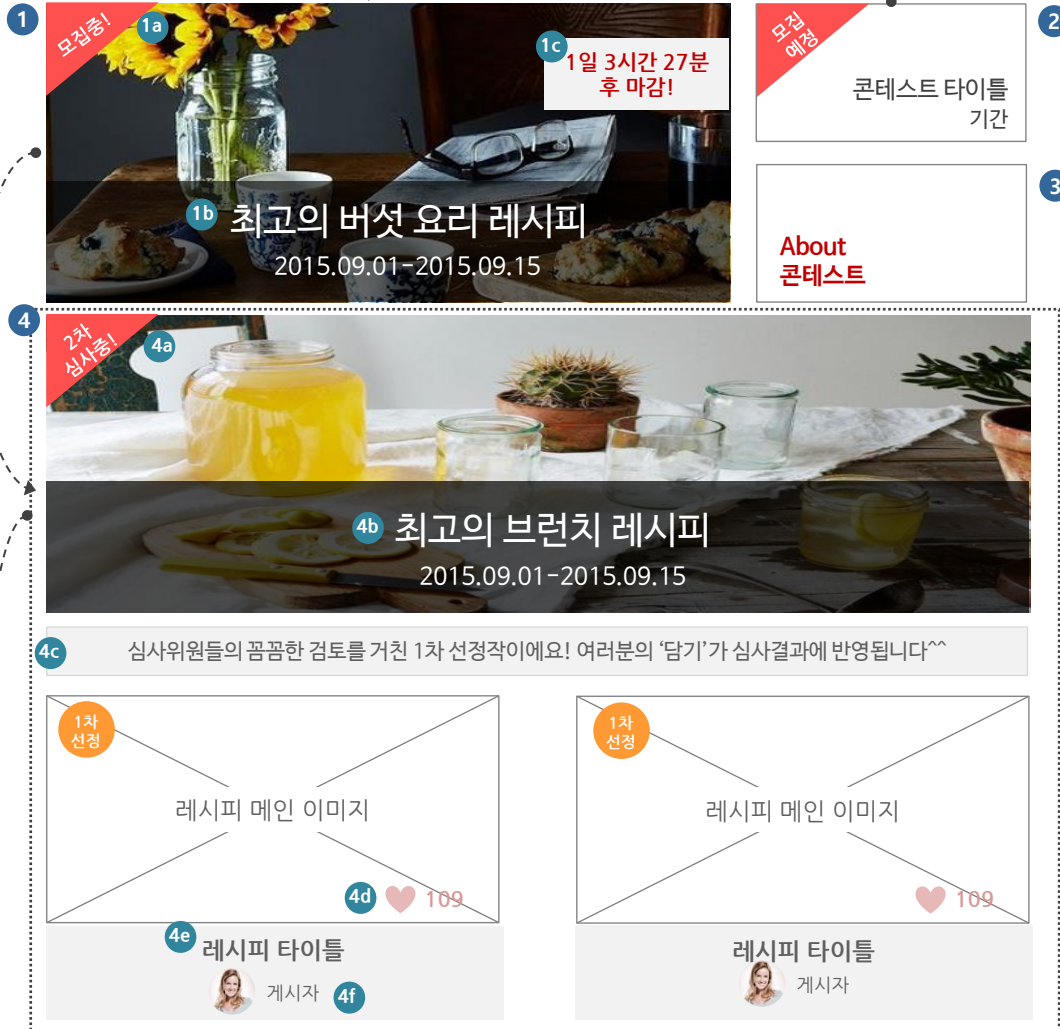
1
모집중!
1a
1c
1일 3시간 27분 후 마감!
1b 최고의 버섯 요리 레시피
2015.09.01-2015.09.15

2
모집 예정
콘텐스트 타이틀
기간

3
About 콘테스트

4
2차 심사중!
4a
4b 최고의 브런치 레시피
2015.09.01-2015.09.15

4c
심사위원들의 꼼꼼한 검토를 거친 1차 선정작이에요! 여러분의 '담기'가 심사결과에 반영됩니다^^

1차 선정
레시피 메인 이미지
4d
109
4e
레시피 타이틀
게시자
4f

1차 선정
레시피 메인 이미지
109
레시피 타이틀
게시자